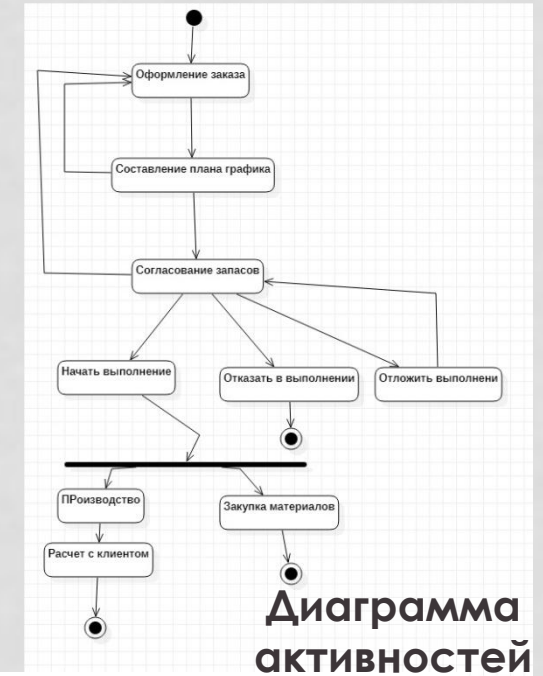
Оформление заказа

Составление плана графика

Согласование запасов

Начать выполнение

Отказать в выполнении

Отложить выполнени

ПРоизводство

Закупка материалов

Расчет с клиентом

Диаграмма активностей